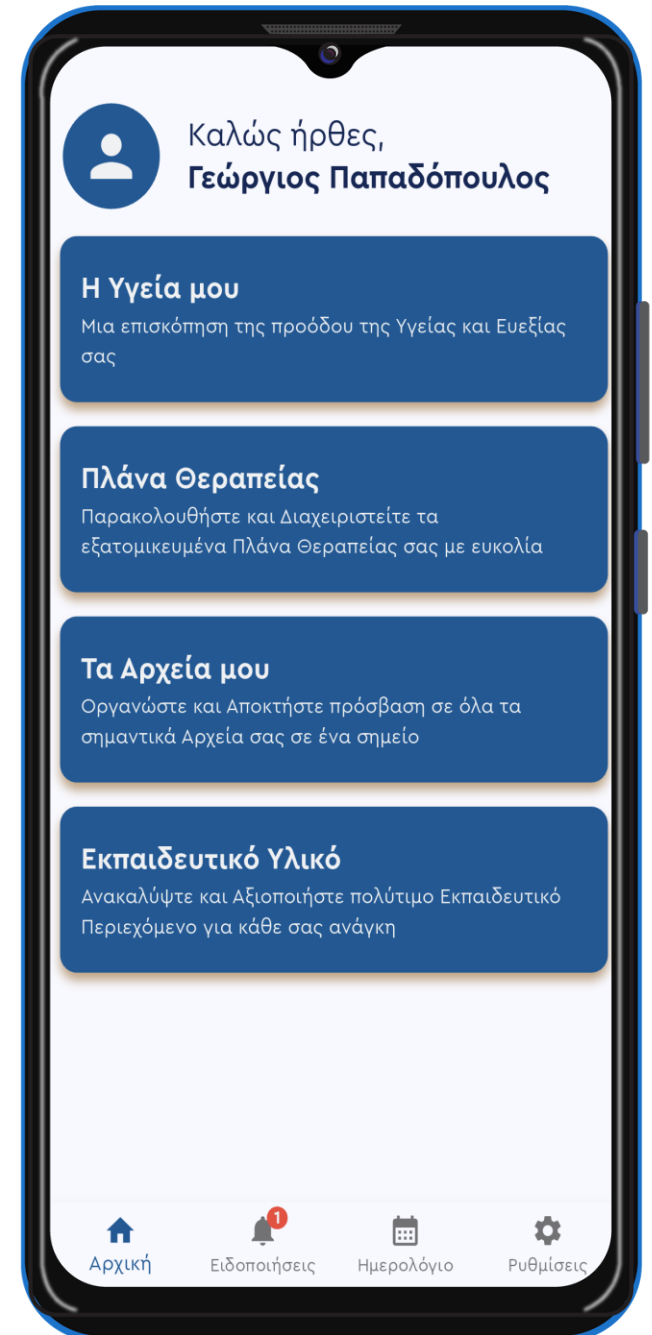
Καλώς ήρθες,
Γεώργιος Παπαδόπουλος

Η Υγεία μου
Μια επισκόπηση της προόδου της Υγείας και Ευεξίας σας

Πλάνα Θεραπείας
Παρακολουθήστε και Διαχειριστείτε τα εξατομικευμένα Πλάνα Θεραπείας σας με ευκολία

Τα Αρχεία μου
Οργανώστε και Αποκτήστε πρόσβαση σε όλα τα σημαντικά Αρχεία σας σε ένα σημείο

Εκπαιδευτικό Υλικό
Ανακαλύψτε και Αξιοποιήστε πολύτιμο Εκπαιδευτικό Περιεχόμενο για κάθε σας ανάγκη

Αρχική
1
Ειδοποιήσεις
Ημερολόγιο
Ρυθμίσεις